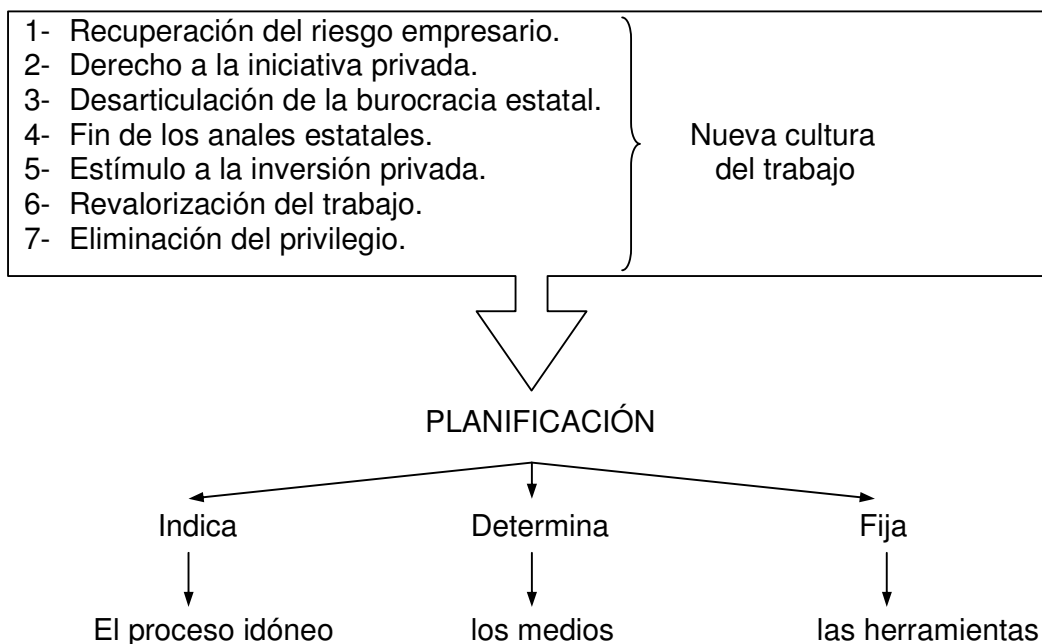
1- Recuperación del riesgo empresario.
2- Derecho a la iniciativa privada.
3- Desarticulación de la burocracia estatal.
4- Fin de los anales estatales.
5- Estímulo a la inversión privada.
6- Revalorización del trabajo.
7- Eliminación del privilegio.

Nueva cultura del trabajo

PLANIFICACIÓN

Indica

El proceso idóneo

Determina

los medios

Fija

las herramientas